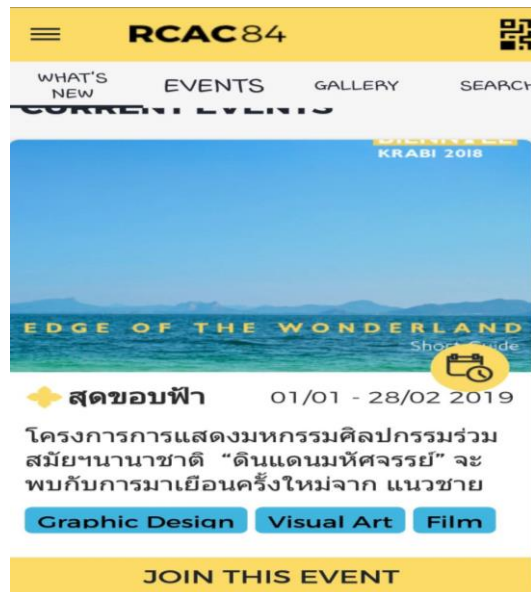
RCAC84

WHAT'S NEW
EVENTS
GALLERY
SEARCH

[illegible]

KRABI 2018

EDGE OF THE WONDERLAND
Short Guide

สุดขอบฟ้า 01/01 - 28/02 2019

โครงการการแสดงมหกรรมศิลปกรรมร่วมสมัยฯนานาชาติ "ดินแดนมหัศจรรย์" จะพบกับการมาเยือนครั้งใหม่จาก แนวชาย

Graphic Design
Visual Art
Film

JOIN THIS EVENT